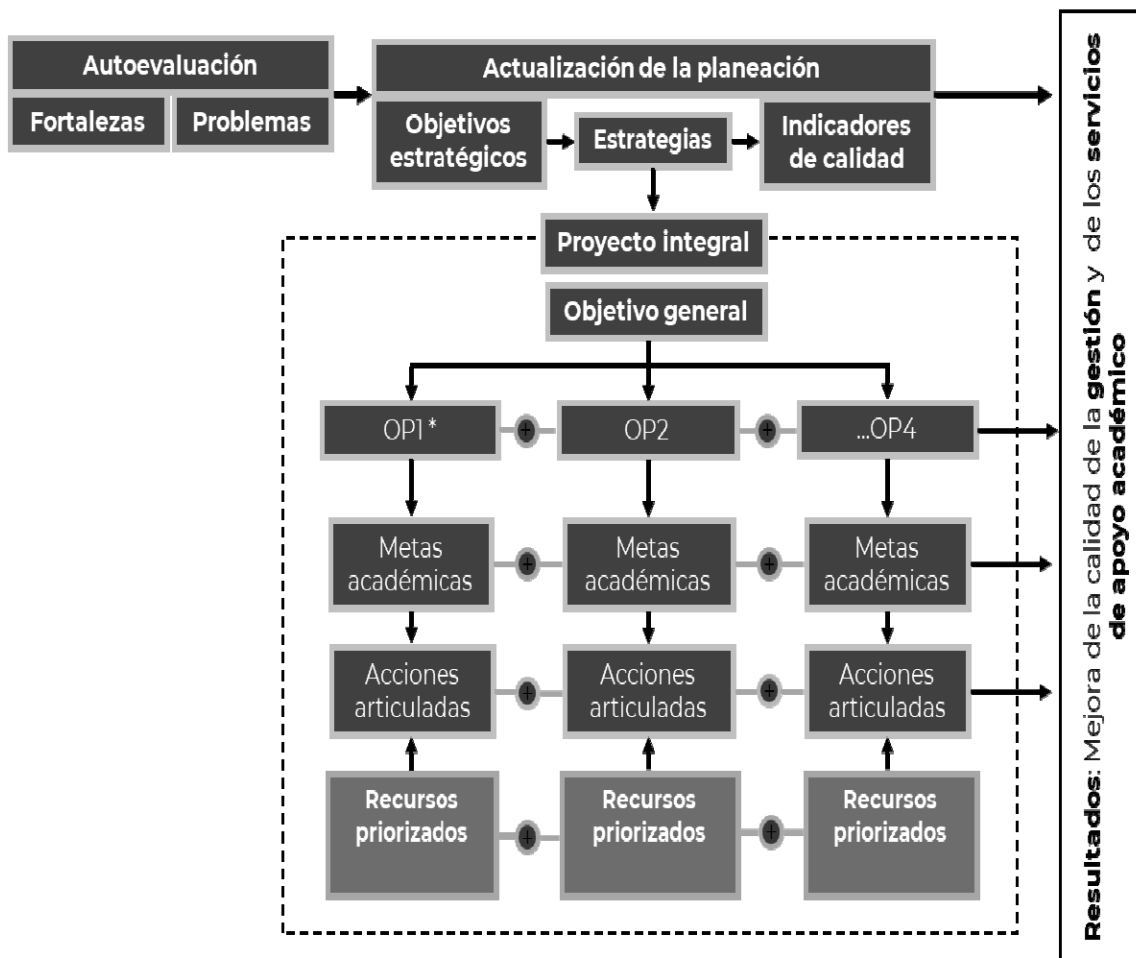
Autoevaluación

Fortalezas

Problemas

Actualización de la planeación

Objetivos estratégicos

Estrategias

Indicadores de calidad

Proyecto integral

Objetivo general

OP1 *

OP2

...OP4

Metas académicas

Metas académicas

Metas académicas

Acciones articuladas

Acciones articuladas

Acciones articuladas

Recursos priorizados

Recursos priorizados

Recursos priorizados

Resultados: Mejora de la calidad de la gestión y de los servicios de apoyo académico